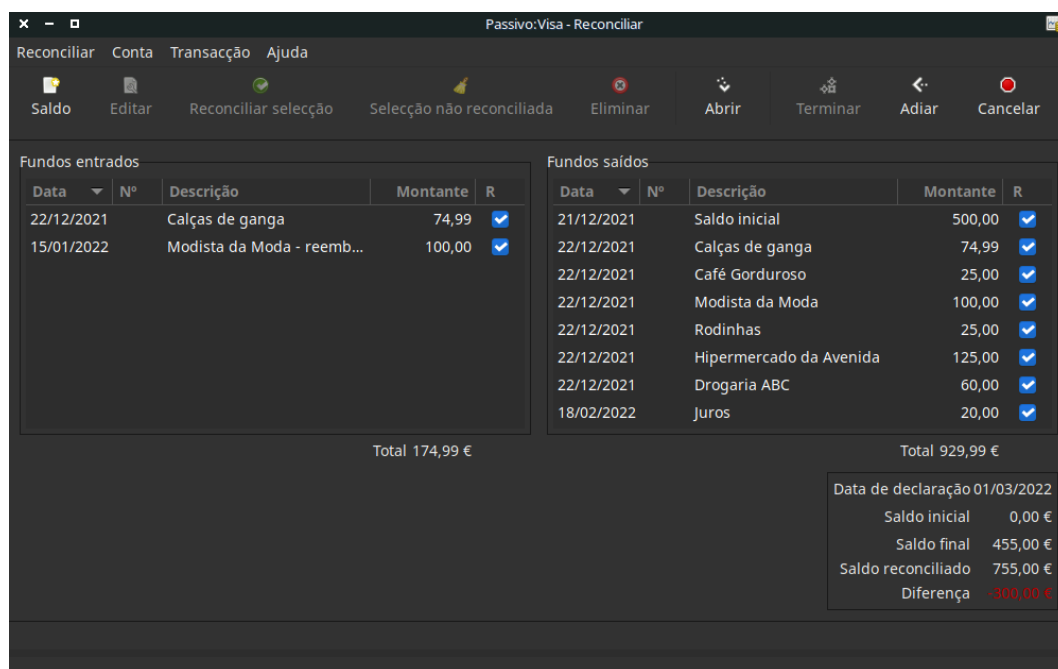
Passivo:Visa - Reconciliar

Reconciliar Conta Transacção Ajuda

Saldo Editar Reconciliar selecção Selecção não reconciliada Eliminar Abrir Terminar Adiar Cancelar

Fundos entrados

| Data | Nº | Descrição | Montante | R |
|---|---|---|---|---|
| 22/12/2021 | | Calças de ganga | 74,99 | ✔ |
| 15/01/2022 | | Modista da Moda - reemb... | 100,00 | ✔ |

Total 174,99 €

Fundos saídos

| Data | Nº | Descrição | Montante | R |
|---|---|---|---|---|
| 21/12/2021 | | Saldo inicial | 500,00 | ✔ |
| 22/12/2021 | | Calças de ganga | 74,99 | ✔ |
| 22/12/2021 | | Café Gorduroso | 25,00 | ✔ |
| 22/12/2021 | | Modista da Moda | 100,00 | ✔ |
| 22/12/2021 | | Rodinhas | 25,00 | ✔ |
| 22/12/2021 | | Hipermercado da Avenida | 125,00 | ✔ |
| 22/12/2021 | | Drogaria ABC | 60,00 | ✔ |
| 18/02/2022 | | Juros | 20,00 | ✔ |

Total 929,99 €

Data de declaração 01/03/2022
Saldo inicial 0,00 €
Saldo final 455,00 €
Saldo reconciliado 755,00 €
Diferença -300,00 €